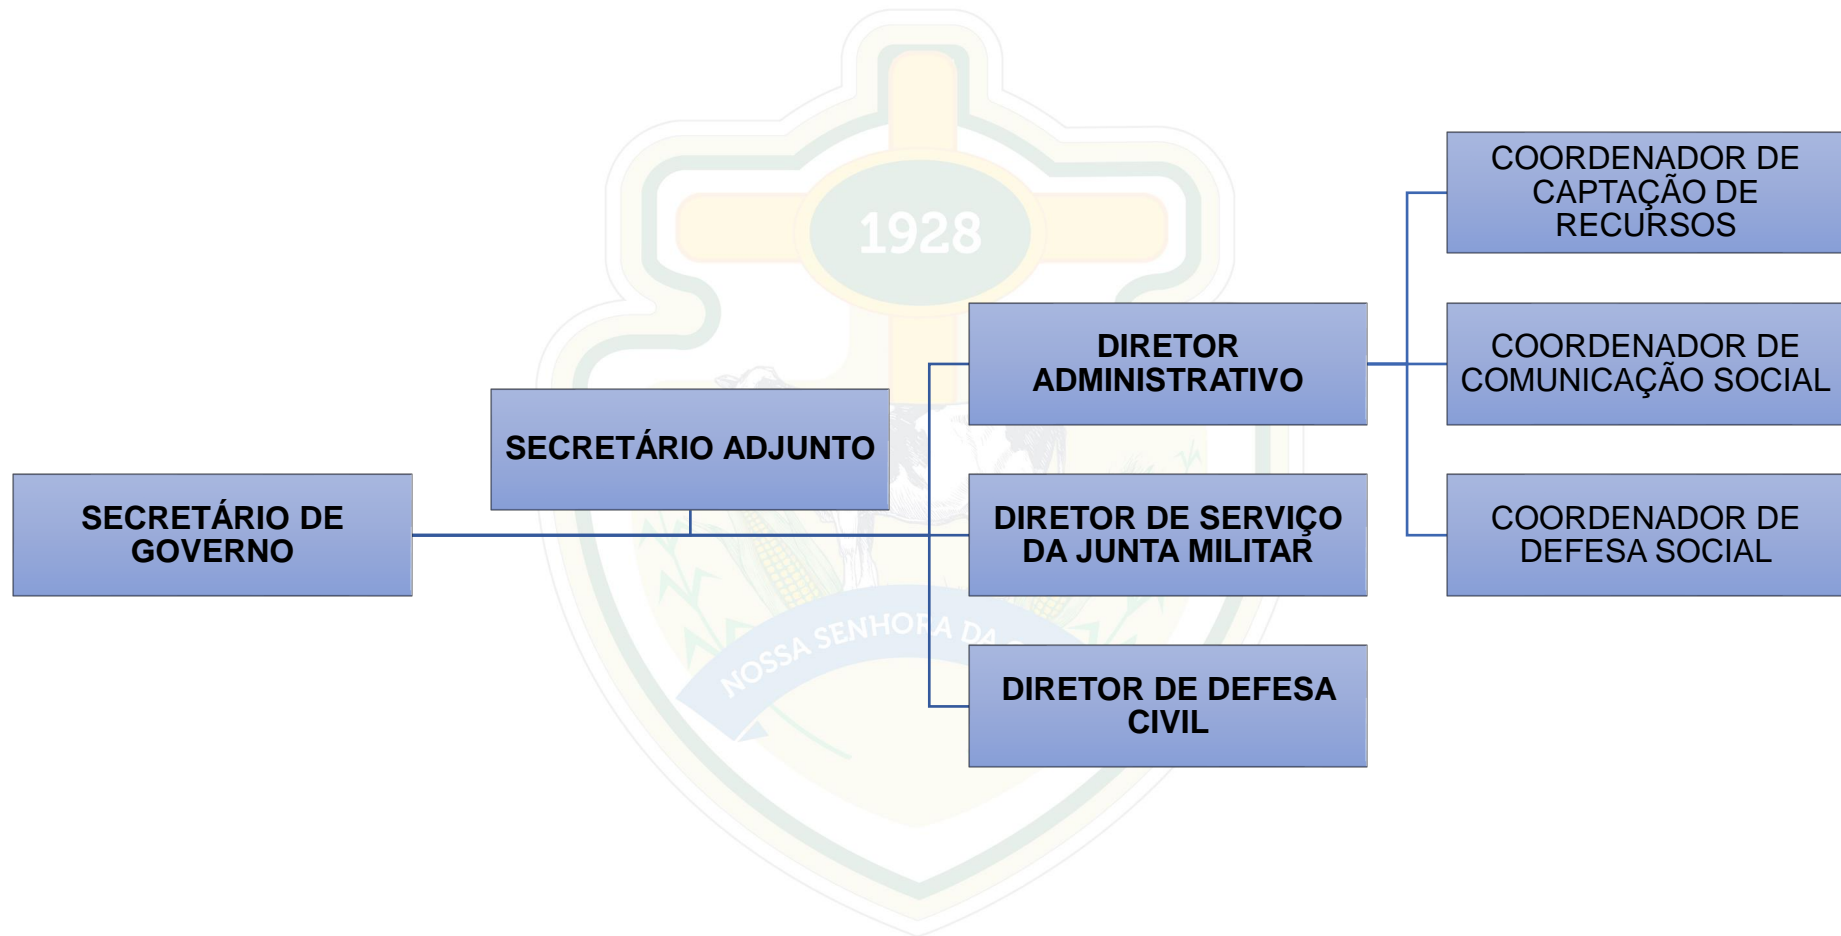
1928

NOSSA SENHORA DA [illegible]

SECRETÁRIO DE GOVERNO

SECRETÁRIO ADJUNTO

DIRETOR ADMINISTRATIVO

DIRETOR DE SERVIÇO DA JUNTA MILITAR

DIRETOR DE DEFESA CIVIL

COORDENADOR DE CAPTAÇÃO DE RECURSOS

COORDENADOR DE COMUNICAÇÃO SOCIAL

COORDENADOR DE DEFESA SOCIAL